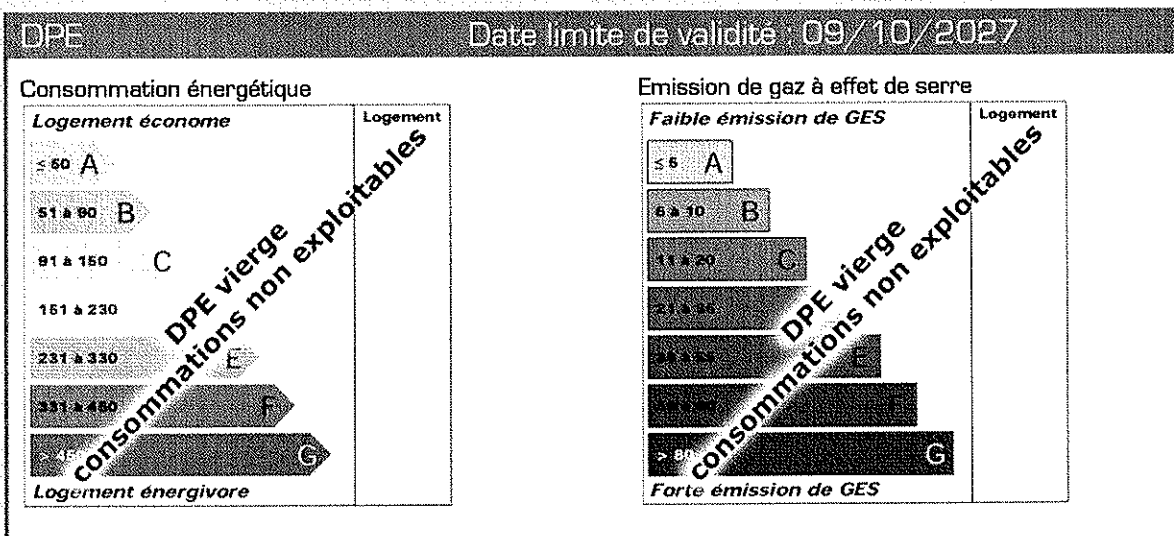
DPE Date limite de validité : 09/10/2027

Consommation énergétique

Logement économe

Logement

≤ 50 A

51 à 90 B

91 à 150 C

151 à 230

231 à 330 E

331 à 450 F

> 450 G

Logement énergivore

DPE vierge
consommations non exploitables

Emission de gaz à effet de serre

Faible émission de GES

Logement

≤ 5 A

6 à 10 B

11 à 20 C

21 à 35

36 à 55 E

56 à 80 F

> 80 G

Forte émission de GES

DPE vierge
consommations non exploitables